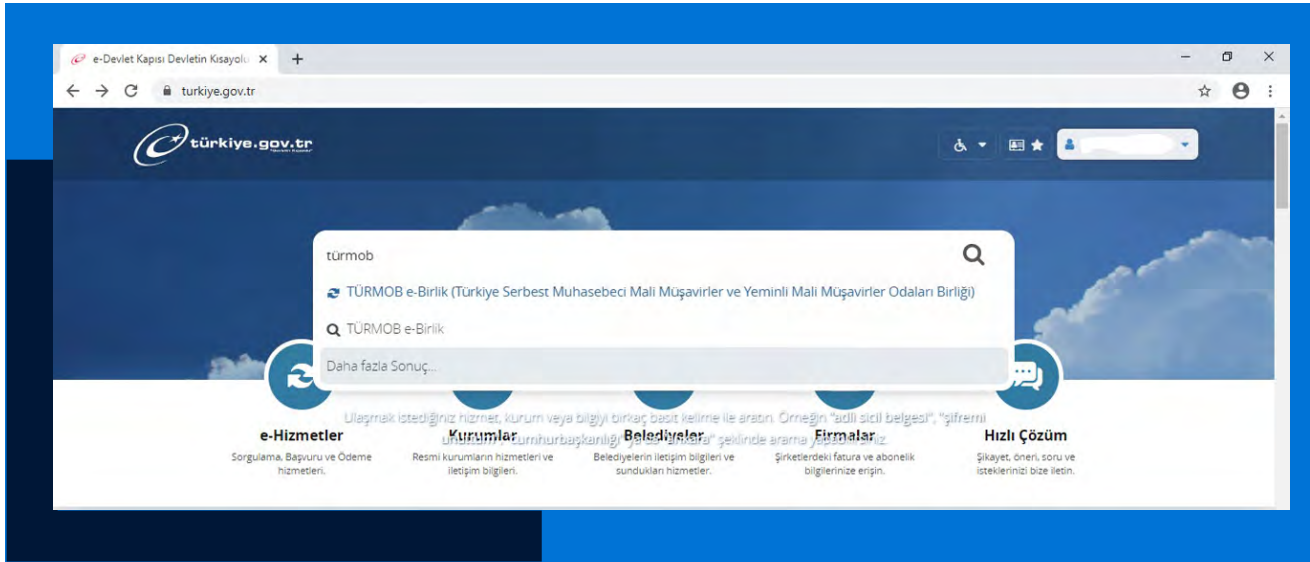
e-Devlet Kapısı Devletin Kısayolu ×
+
turkiye.gov.tr

türkiye.gov.tr

türmob

TÜRMOB e-Birlik (Türkiye Serbest Muhasebeci Mali Müşavirler ve Yeminli Mali Müşavirler Odaları Birliği)

TÜRMOB e-Birlik

Daha fazla Sonuç...

Ulaşmak istediğiniz hizmet, kurum veya bilgiyi birkaç basit kelime ile arayın. Örneğin "adli sicil belgesi", "şifremi unuttum", "Cumhurbaşkanlığı" ya da "Ankara" şeklinde arama yapabilirsiniz.

e-Hizmetler
Sorgulama, Başvuru ve Ödeme hizmetleri.

Kurumlar
Resmi kurumların hizmetleri ve iletişim bilgileri.

Belediyeler
Belediyelerin iletişim bilgileri ve sundukları hizmetler.

Firmalar
Şirketlerdeki fatura ve abonelik bilgilerinize erişin.

Hızlı Çözüm
Şikayet, öneri, soru ve isteklerinizi bize iletin.